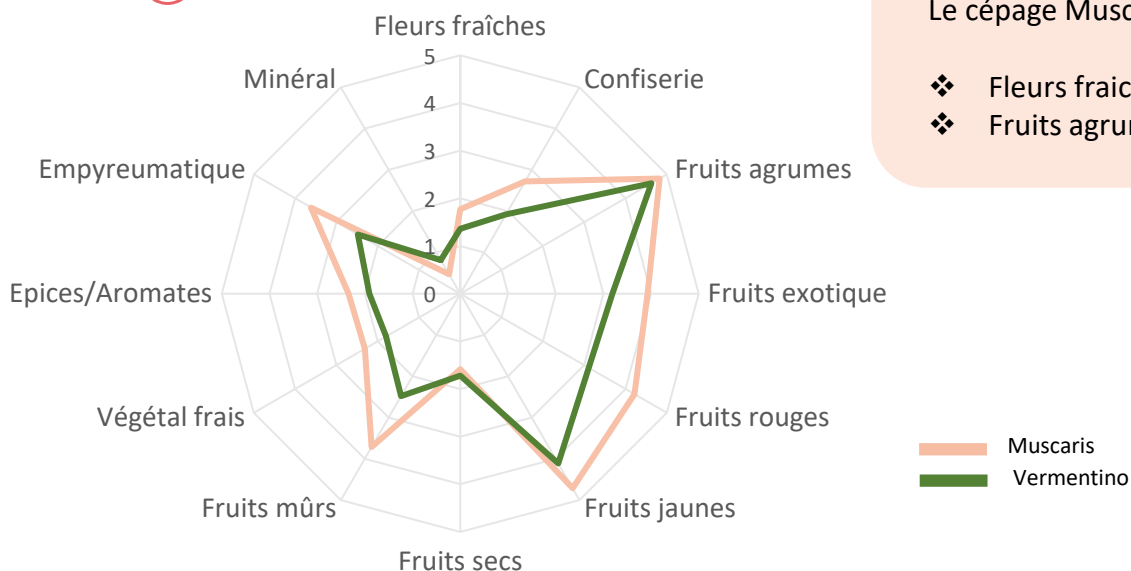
Fleurs fraîches
5
4
3
2
1
0
Confiserie
Fruits agrumes
Fruits exotique
Fruits rouges
Fruits jaunes
Fruits secs
Fruits mûrs
Végétal frais
Epices/Aromates
Empyreumatique
Minéral

Le cépage Musc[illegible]

❖ Fleurs fraic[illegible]
❖ Fruits agru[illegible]

Muscaris
Vermentino